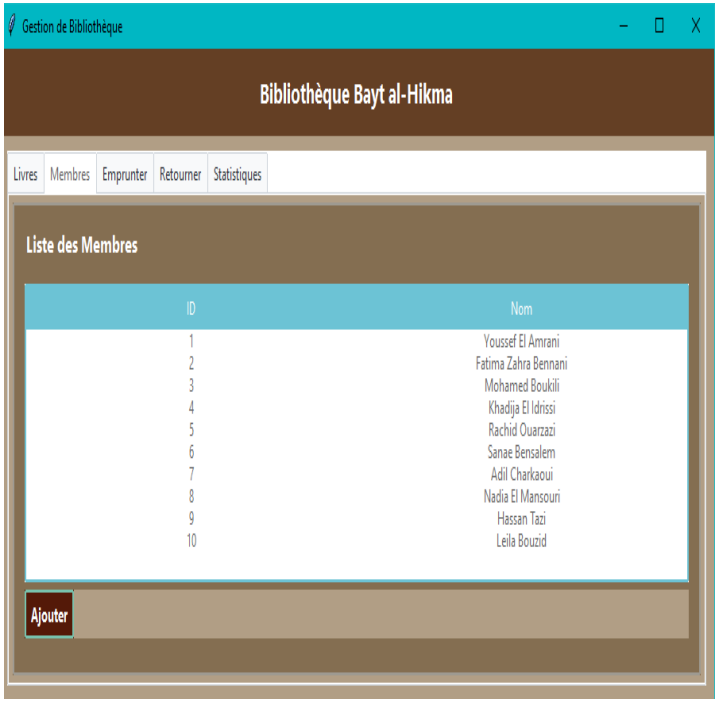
Gestion de Bibliothèque

Bibliothèque Bayt al-Hikma

Livres | Membres | Emprunter | Retourner | Statistiques

Liste des Membres

| ID | Nom |
|---|---|
| 1 | Youssef El Amrani |
| 2 | Fatima Zahra Bennani |
| 3 | Mohamed Boukili |
| 4 | Khadija El Idrissi |
| 5 | Rachid Ouarzazi |
| 6 | Sanae Bensalem |
| 7 | Adil Charkaoui |
| 8 | Nadia El Mansouri |
| 9 | Hassan Tazi |
| 10 | Leila Bouzid |

Ajouter